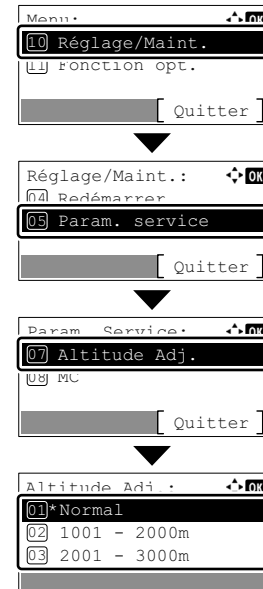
Menu: OK
10 Réglage/Maint.
11 Fonction opt.
Quitter

Réglage/Maint.: OK
04 Redémarrer
05 Param. service
Quitter

Param. Service: OK
07 Altitude Adj.
08 MC
Quitter

Altitude Adj.: OK
01*Normal
02 1001 - 2000m
03 2001 - 3000m